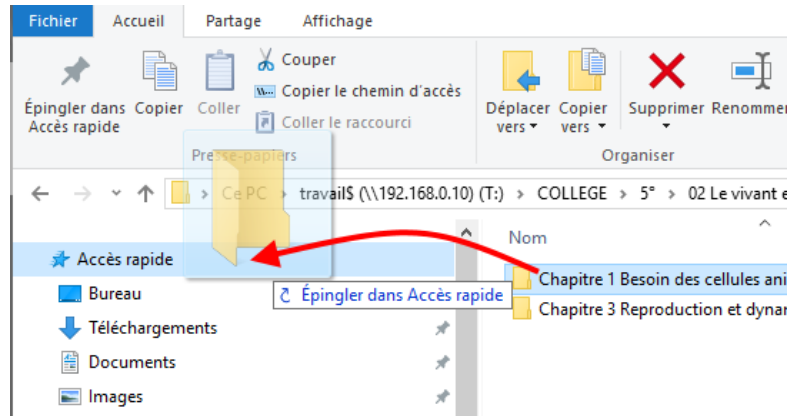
Fichier Accueil Partage Affichage

Épingler dans Accès rapide
Copier
Coller
Couper
Copier le chemin d'accès
Coller le raccourci
Presse-papiers
Déplacer vers
Copier vers
Supprimer
Renommer
Organiser

Ce PC > travail$ (\\192.168.0.10) (T:) > COLLEGE > 5° > 02 Le vivant e

Nom

Accès rapide
Bureau
Téléchargements
Documents
Images

Épingler dans Accès rapide

Chapitre 1 Besoin des cellules ani
Chapitre 3 Reproduction et dynar